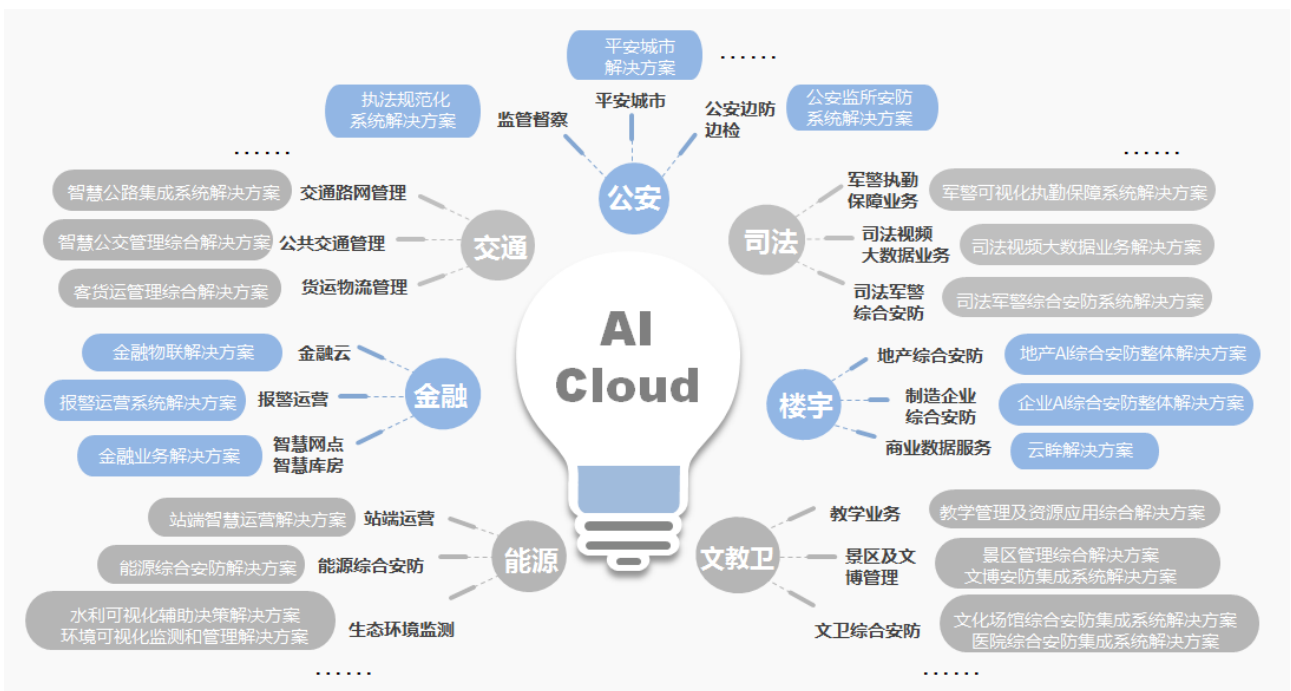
平安城市解决方案

......

执法规范化系统解决方案

监管督察

平安城市

公安边防边检

公安监所安防系统解决方案

公安

......

......

智慧公路集成系统解决方案

交通路网管理

智慧公交管理综合解决方案

公共交通管理

客货运管理综合解决方案

货运物流管理

交通

军警执勤保障业务

军警可视化执勤保障系统解决方案

司法视频大数据业务

司法视频大数据业务解决方案

司法军警综合安防

司法军警综合安防系统解决方案

司法

AI Cloud

金融物联解决方案

金融云

报警运营系统解决方案

报警运营

金融业务解决方案

智慧网点智慧库房

金融

地产综合安防

地产AI综合安防整体解决方案

制造企业综合安防

企业AI综合安防整体解决方案

商业数据服务

云眸解决方案

楼宇

站端智慧运营解决方案

站端运营

能源综合安防解决方案

能源综合安防

水利可视化辅助决策解决方案
环境可视化监测和管理解决方案

生态环境监测

能源

教学业务

教学管理及资源应用综合解决方案

景区及文博管理

景区管理综合解决方案
文博安防集成系统解决方案

文卫综合安防

文化场馆综合安防集成系统解决方案
医院综合安防集成系统解决方案

文教卫

......

......